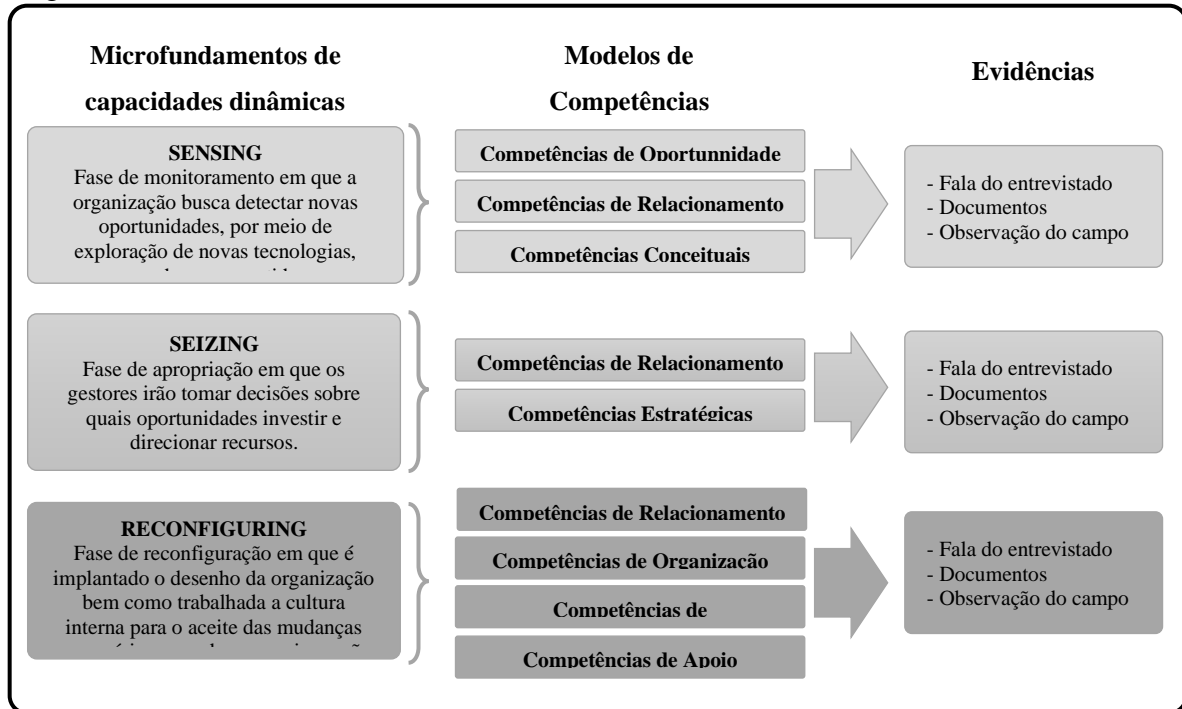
Microfundamentos de capacidades dinâmicas

Modelos de Competências

Evidências

SENSING
Fase de monitoramento em que a organização busca detectar novas oportunidades, por meio de exploração de novas tecnologias, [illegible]

Competências de Oportunidade

Competências de Relacionamento

Competências Conceituais

- Fala do entrevistado
- Documentos
- Observação do campo

SEIZING
Fase de apropriação em que os gestores irão tomar decisões sobre quais oportunidades investir e direcionar recursos.

Competências de Relacionamento

Competências Estratégicas

- Fala do entrevistado
- Documentos
- Observação do campo

RECONFIGURING
Fase de reconfiguração em que é implantado o desenho da organização bem como trabalhada a cultura interna para o aceite das mudanças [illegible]

Competências de Relacionamento

Competências de Organização

Competências de

Competências de Apoio

- Fala do entrevistado
- Documentos
- Observação do campo